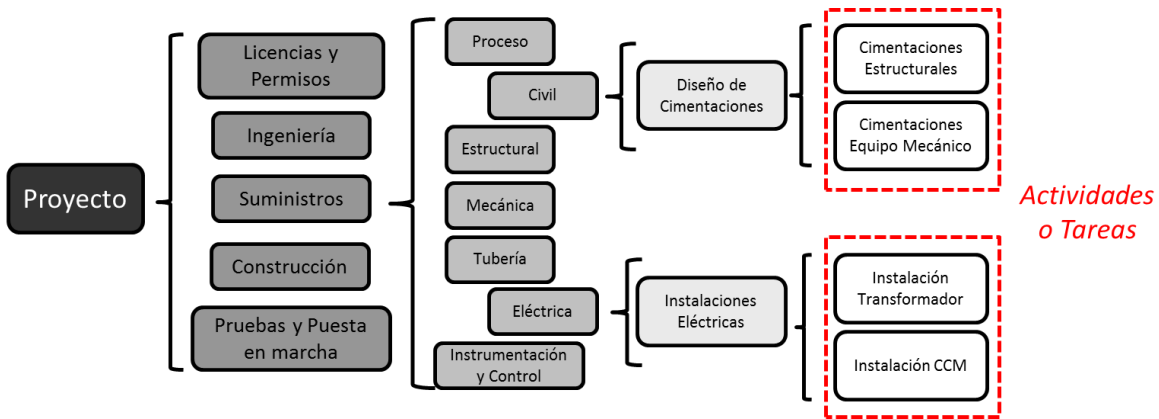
Proyecto

Licencias y Permisos

Ingeniería

Suministros

Construcción

Pruebas y Puesta en marcha

Proceso

Civil

Estructural

Mecánica

Tubería

Eléctrica

Instrumentación y Control

Diseño de Cimentaciones

Instalaciones Eléctricas

Cimentaciones Estructurales

Cimentaciones Equipo Mecánico

Instalación Transformador

Instalación CCM

Actividades o Tareas